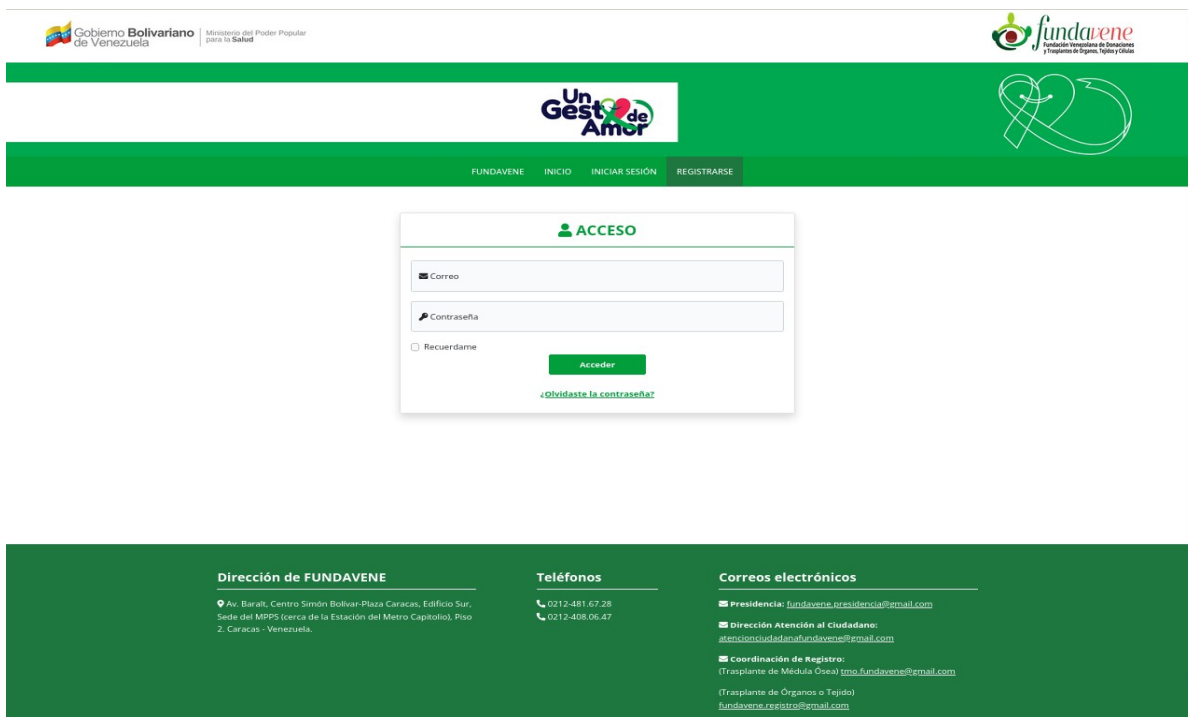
Gobierno Bolivariano de Venezuela | Ministerio del Poder Popular para la Salud

fundavene
Fundación Venezolana de Donaciones y Trasplantes de Órganos, Tejidos y Células

Un Gesto de Amor

FUNDAVENE INICIO INICIAR SESIÓN REGISTRARSE

ACCESO

Correo

Contraseña

Recuerdame

Acceder

¿Olvidaste la contraseña?

Dirección de FUNDAVENE

Av. Baralt, Centro Simón Bolivar-Plaza Caracas, Edificio Sur, Sede del MPPS (cerca de la Estación del Metro Capitolio), Piso 2. Caracas - Venezuela.

Teléfonos

0212-481.67.28
0212-408.06.47

Correos electrónicos

Presidencia: fundavene.presidencia@gmail.com

Dirección Atención al Ciudadano: atencionciudadanafundavene@gmail.com

Coordinación de Registro: (Trasplante de Médula Ósea) tmo.fundavene@gmail.com

(Trasplante de Órganos o Tejido) fundavene.registro@gmail.com